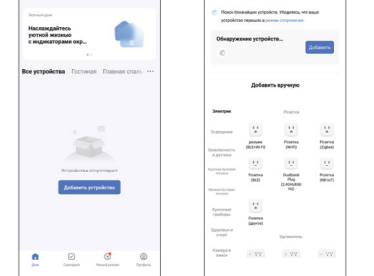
Умный дом

Наслаждайтесь уютной жизнью с индикаторами окр...

Все устройства Гостиная Главная спаль ···

Устройства отсутствуют

Добавить устройство

Дом Сценарий Умный режим Профиль

Поиск ближайших устройств. Убедитесь, что ваше устройство перешло в режим сопряжения.

Обнаружение устройств...

Добавить

Добавить вручную

Электрик

Освещение

Безопасность и датчики

Крупная бытовая техника

Мелкая бытовая техника

Кухонные приборы

Здоровье и спорт

Камера и замок

Розетка

розетка (BLE+Wi-Fi)

Розетка (Wi-Fi)

Розетка (Zigbee)

Розетка (BLE)

Bluetooth Plug (2.4GHz&5GHz)

Розетка (NB-IoT)

Розетка (другое)

Удлинитель